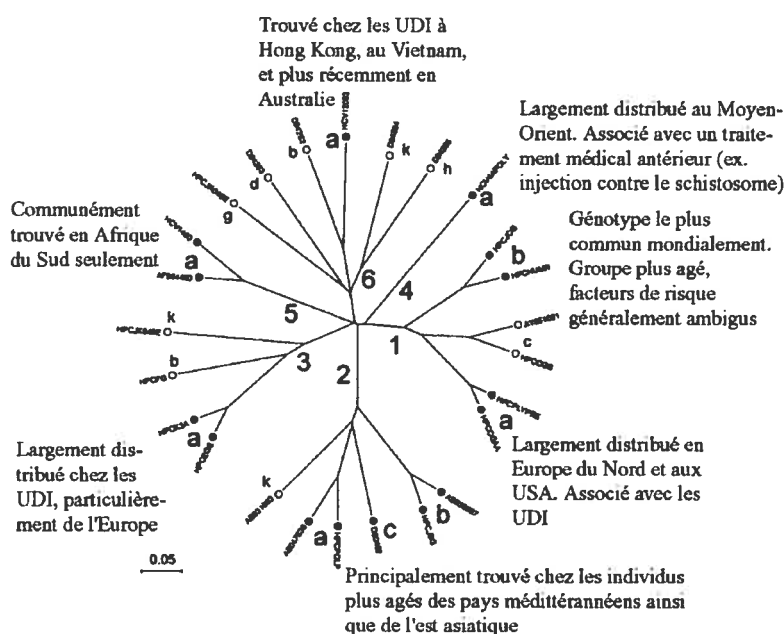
Trouvé chez les UDI à Hong Kong, au Vietnam, et plus récemment en Australie

Largement distribué au Moyen-Orient. Associé avec un traitement médical antérieur (ex. injection contre le schistosome)

Communément trouvé en Afrique du Sud seulement

Génotype le plus commun mondialement. Groupe plus agé, facteurs de risque généralement ambigus

Largement distribué chez les UDI, particulièrement de l'Europe

Largement distribué en Europe du Nord et aux USA. Associé avec les UDI

Principalement trouvé chez les individus plus agés des pays méditerranéens ainsi que de l'est asiatique

a b d g k h a b c a a b k a c b k

6 4 5 1 3 2

0.05